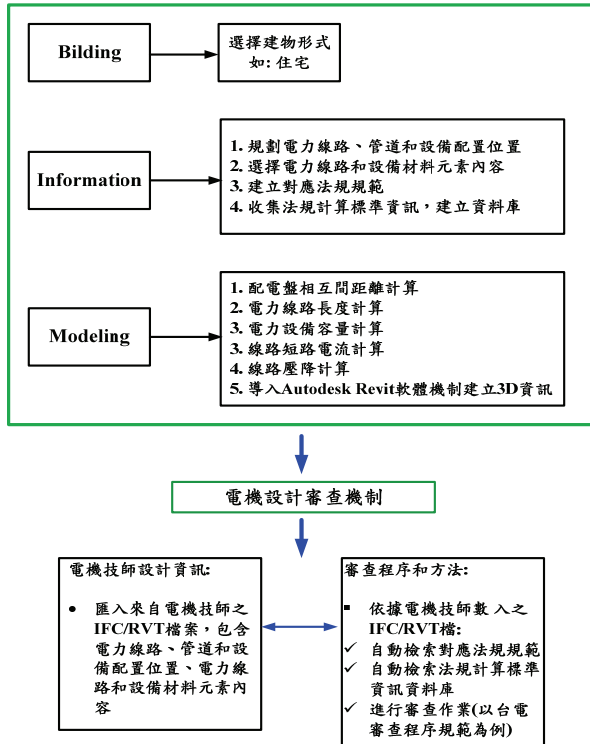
Bilding

選擇建物形式
如: 住宅

Information

1. 規劃電力線路、管道和設備配置位置
2. 選擇電力線路和設備材料元素內容
3. 建立對應法規規範
4. 收集法規計算標準資訊，建立資料庫

Modeling

1. 配電盤相互間距離計算
2. 電力線路長度計算
3. 電力設備容量計算
3. 線路短路電流計算
4. 線路壓降計算
5. 導入Autodesk Revit軟體機制建立3D資訊

電機設計審查機制

電機技師設計資訊:

• 匯入來自電機技師之IFC/RVT檔案，包含電力線路、管道和設備配置位置、電力線路和設備材料元素內容

審查程序和方法:

▪ 依據電機技師數入之IFC/RVT檔:
✓ 自動檢索對應法規規範
✓ 自動檢索法規計算標準資訊資料庫
✓ 進行審查作業(以台電審查程序規範為例)